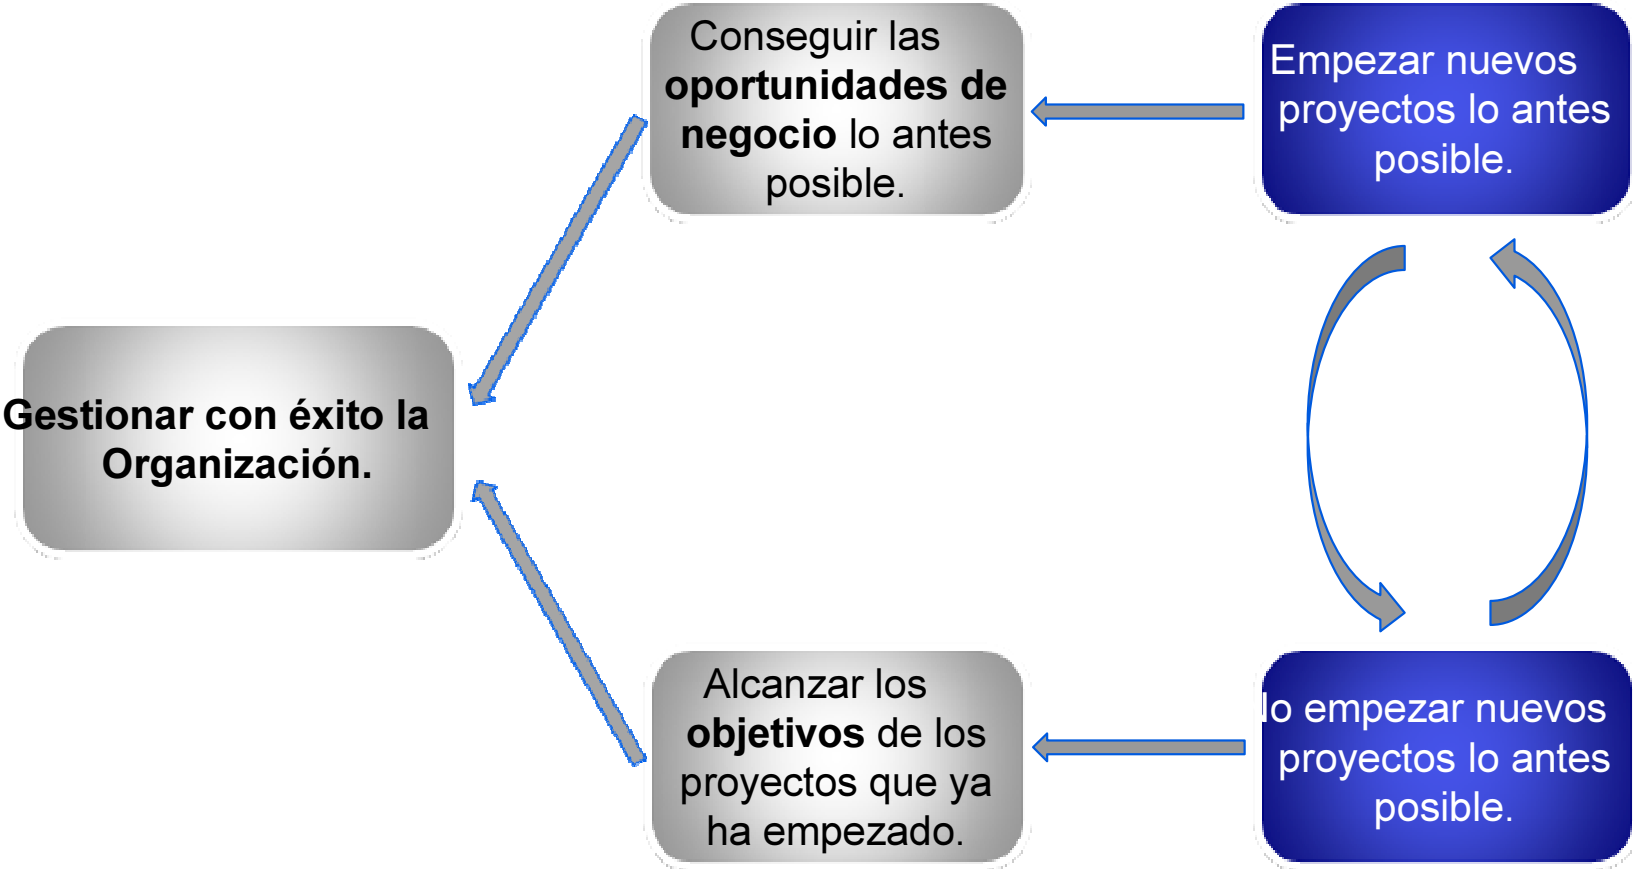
Conseguir las **oportunidades de negocio** lo antes posible.

Empezar nuevos proyectos lo antes posible.

Gestionar con éxito la Organización.

Alcanzar los **objetivos** de los proyectos que ya ha empezado.

lo empezar nuevos proyectos lo antes posible.